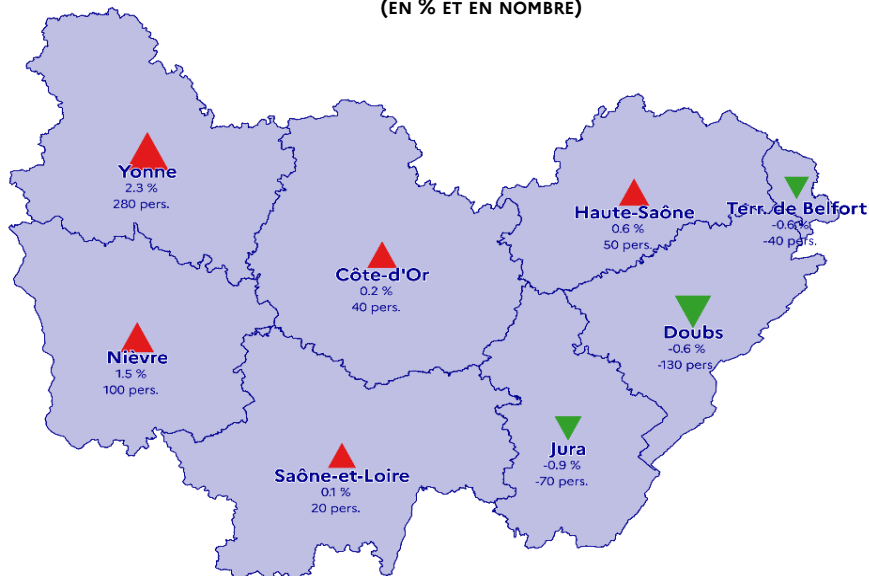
(EN % ET EN NOMBRE)

Yonne
2.3 %
280 pers.

Côte-d'Or
0.2 %
40 pers.

Haute-Saône
0.6 %
50 pers.

Terr. de Belfort
-0.6 %
-40 pers.

Nièvre
1.5 %
100 pers.

Doubs
-0.6 %
-130 pers.

Jura
-0.9 %
-70 pers.

Saône-et-Loire
0.1 %
20 pers.